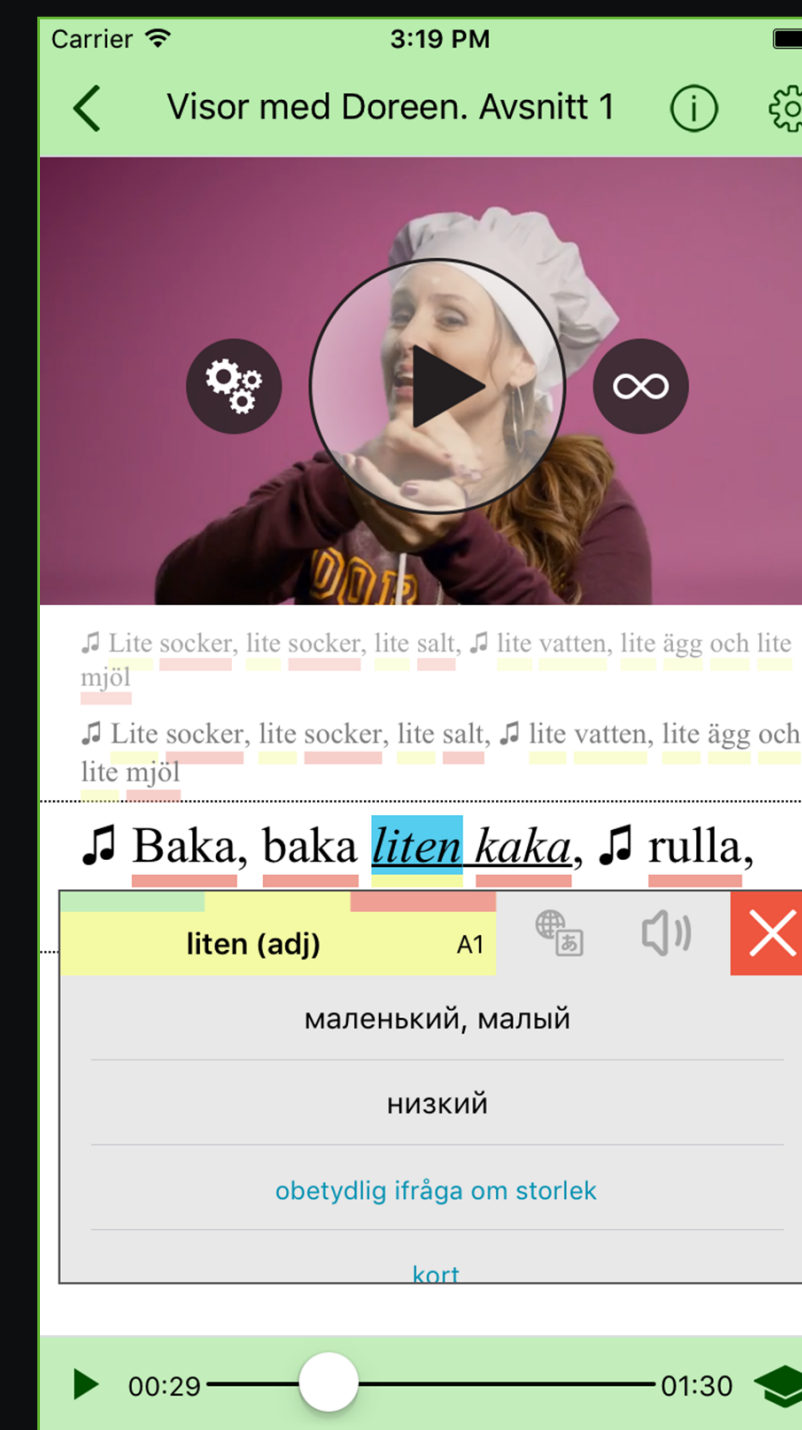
Carrier 3:19 PM

Visor med Doreen. Avsnitt 1

♫ Lite socker, lite socker, lite salt, ♫ lite vatten, lite ägg och lite mjöl

♫ Lite socker, lite socker, lite salt, ♫ lite vatten, lite ägg och lite mjöl

♫ Baka, baka liten kaka, ♫ rulla,

liten (adj) A1

маленький, малый

низкий

obetydlig ifråga om storlek

kort

00:29 01:30